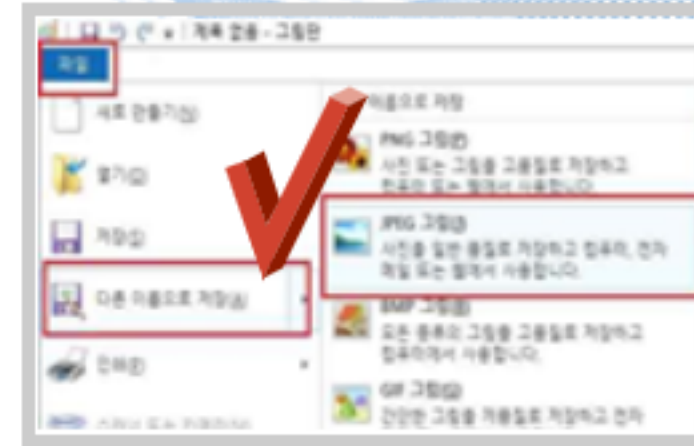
제목 없음 - 그림판

파일

새로 만들기(N)

열기(O)

저장(S)

다른 이름으로 저장(A)

인쇄(P)

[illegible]

다른 이름으로 저장

PNG 그림(P)
사진 또는 그림을 고품질로 저장하고 컴퓨터 또는 웹에서 사용합니다.

JPEG 그림(J)
사진을 일반 품질로 저장하고 컴퓨터, 전자 메일 또는 웹에서 사용합니다.

BMP 그림(B)
모든 종류의 그림을 고품질로 저장하고 컴퓨터에서 사용합니다.

GIF 그림(G)
간단한 그림을 저품질로 저장하고 전자 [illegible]